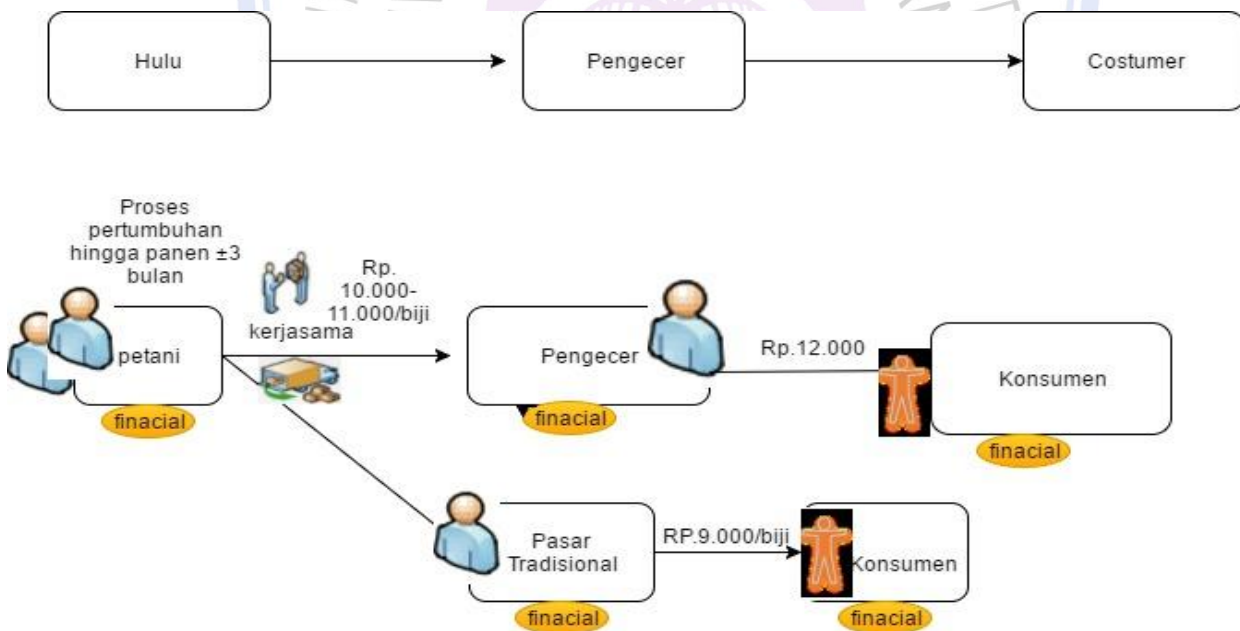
Hulu

Pengecer

Costumer

Proses pertumbuhan hingga panen ±3 bulan

Rp. 10.000-11.000/biji

kerjasama

petani

finacial

Pengecer

finacial

Rp.12.000

Konsumen

finacial

Pasar Tradisional

finacial

RP.9.000/biji

Konsumen

finacial